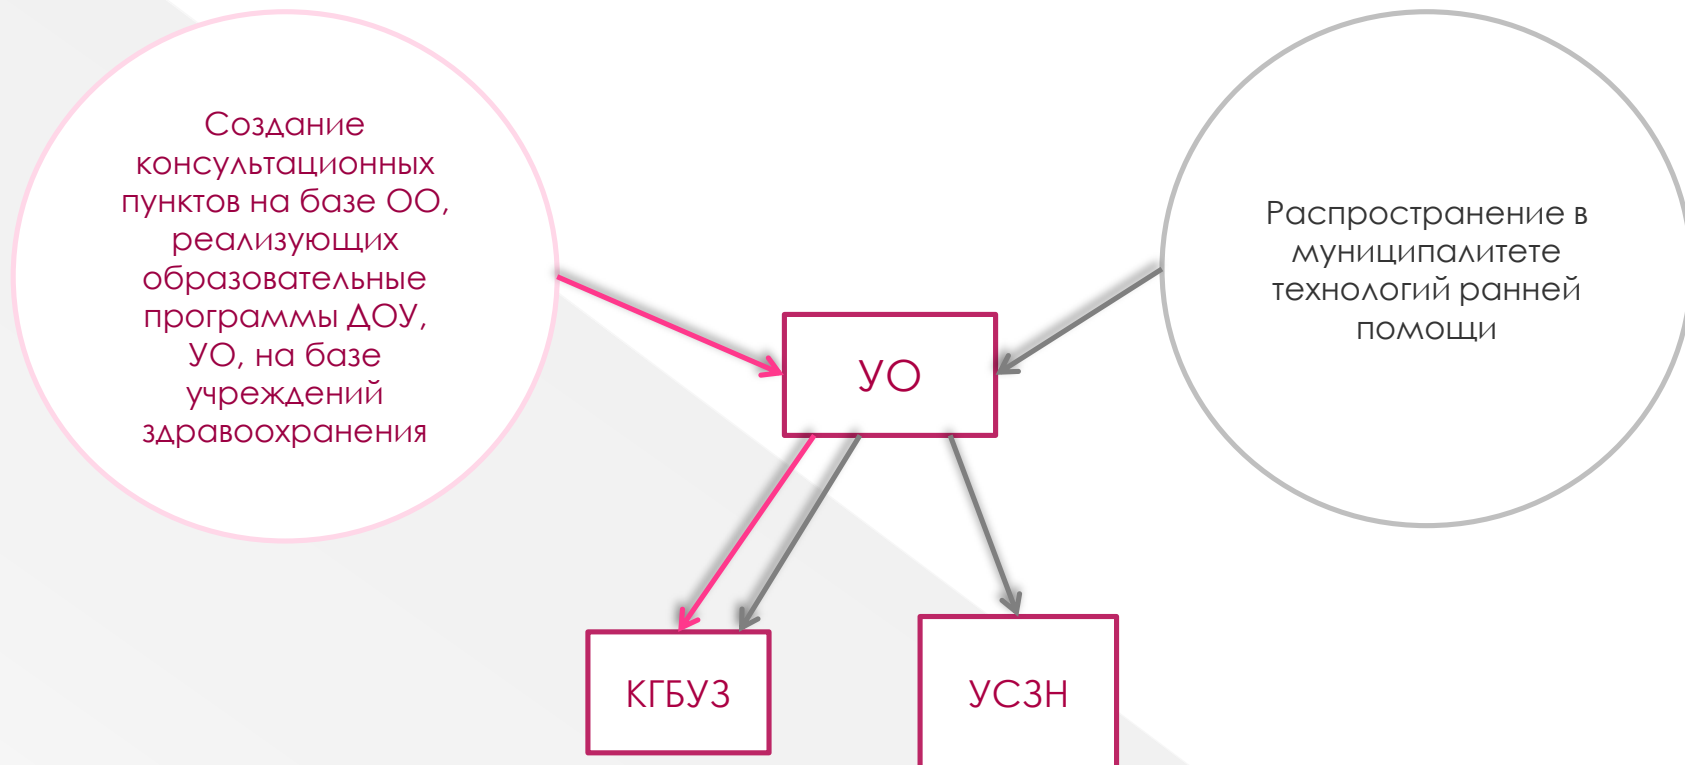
Создание консультационных пунктов на базе ОО, реализующих образовательные программы ДОУ, УО, на базе учреждений здравоохранения

Распространение в муниципалитете технологий ранней помощи

УО

КГБУЗ

УСЗН